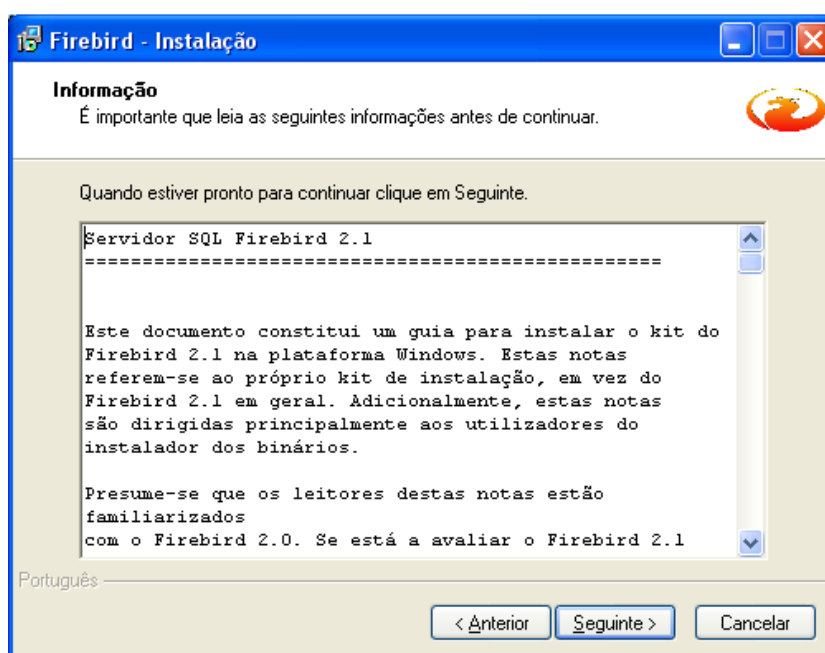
Firebird - Instalação

Informação
É importante que leia as seguintes informações antes de continuar.

Quando estiver pronto para continuar clique em Seguinte.

Servidor SQL Firebird 2.1
================================================

Este documento constitui um guia para instalar o kit do Firebird 2.1 na plataforma Windows. Estas notas referem-se ao próprio kit de instalação, em vez do Firebird 2.1 em geral. Adicionalmente, estas notas são dirigidas principalmente aos utilizadores do instalador dos binários.

Presume-se que os leitores destas notas estão familiarizados
com o Firebird 2.0. Se está a avaliar o Firebird 2.1

Português

< Anterior
Seguinte >
Cancelar